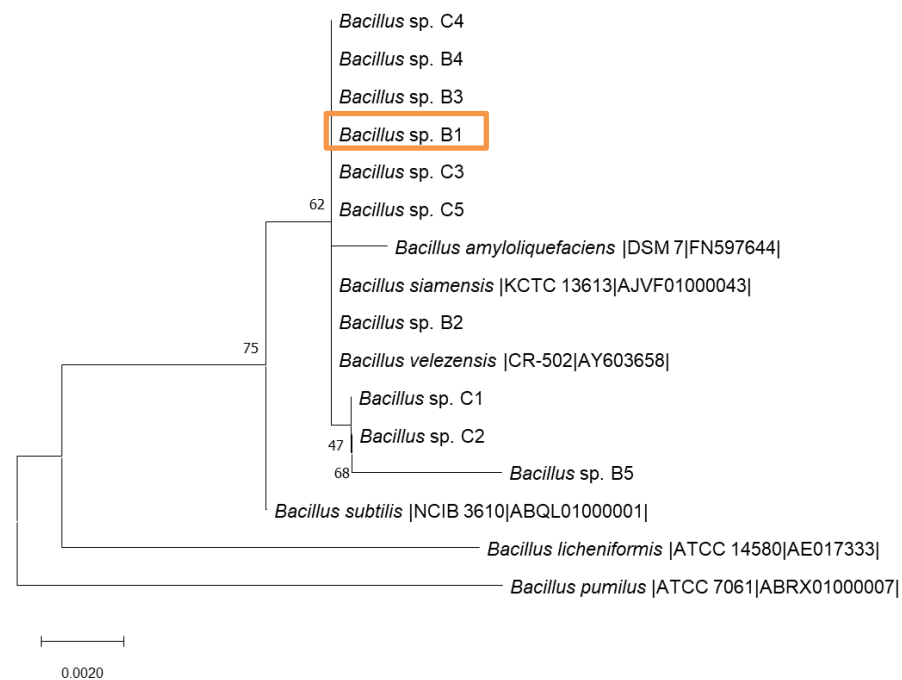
Bacillus sp. C4
Bacillus sp. B4
Bacillus sp. B3
Bacillus sp. B1
Bacillus sp. C3
62
Bacillus sp. C5
Bacillus amyloliquefaciens |DSM 7|FN597644|
Bacillus siamensis |KCTC 13613|AJVF01000043|
Bacillus sp. B2
75
Bacillus velezensis |CR-502|AY603658|
Bacillus sp. C1
Bacillus sp. C2
47
68
Bacillus sp. B5
Bacillus subtilis |NCIB 3610|ABQL01000001|
Bacillus licheniformis |ATCC 14580|AE017333|
Bacillus pumilus |ATCC 7061|ABRX01000007|
0.0020